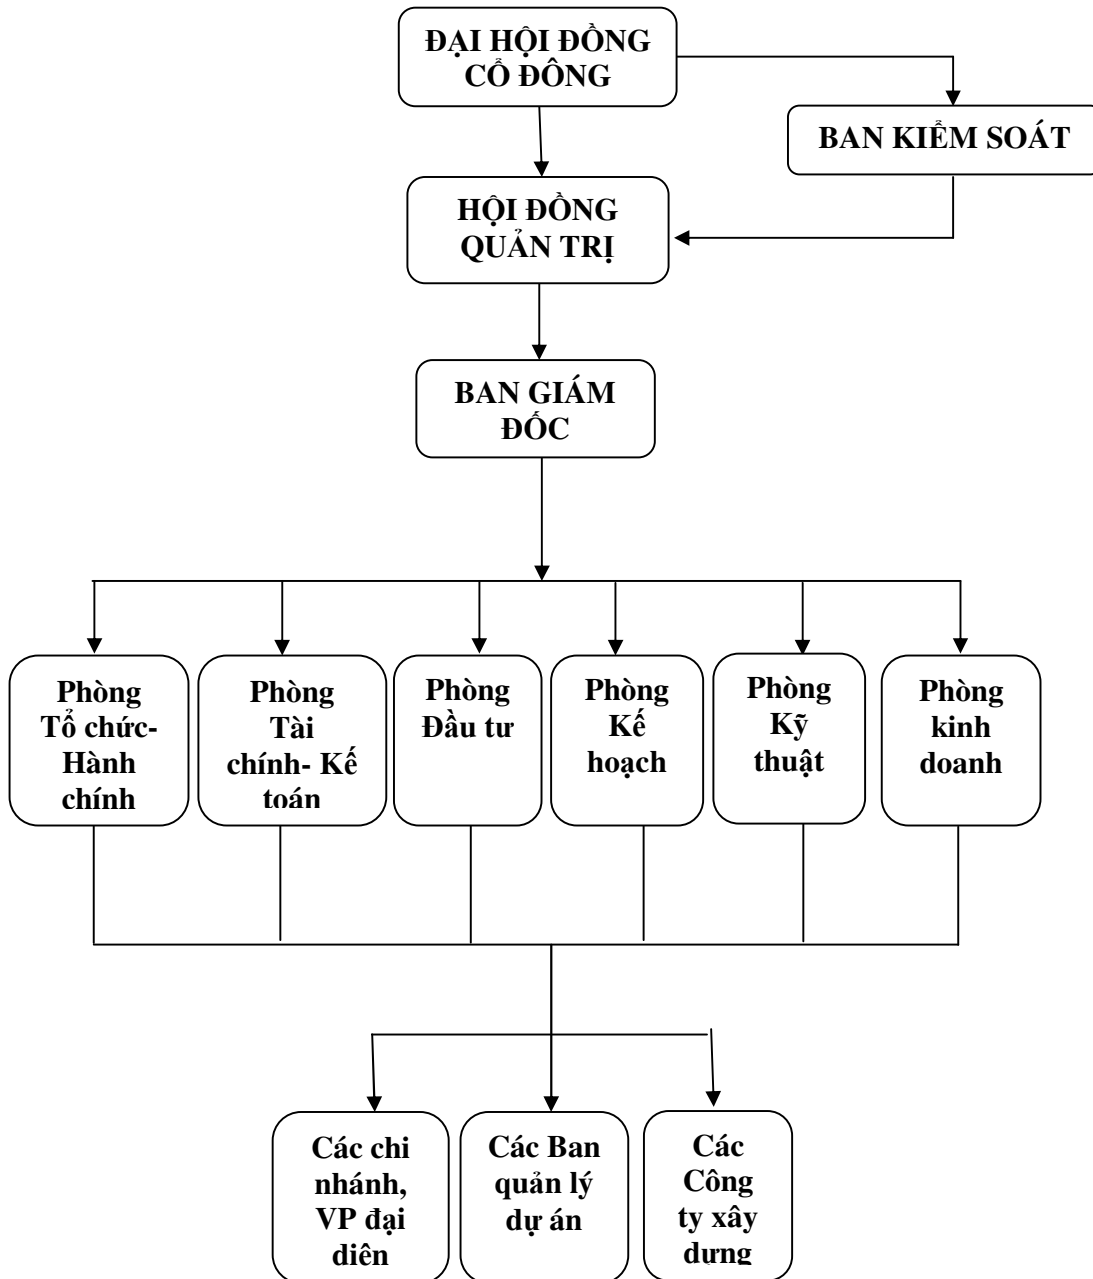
ĐẠI HỘI ĐỒNG CỔ ĐÔNG

BAN KIỂM SOÁT

HỘI ĐỒNG QUẢN TRỊ

BAN GIÁM ĐỐC

Phòng Tổ chức-Hành chính

Phòng Tài chính- Kế toán

Phòng Đầu tư

Phòng Kế hoạch

Phòng Kỹ thuật

Phòng kinh doanh

Các chi nhánh, VP đại diên

Các Ban quản lý dự án

Các Công ty xây dựng